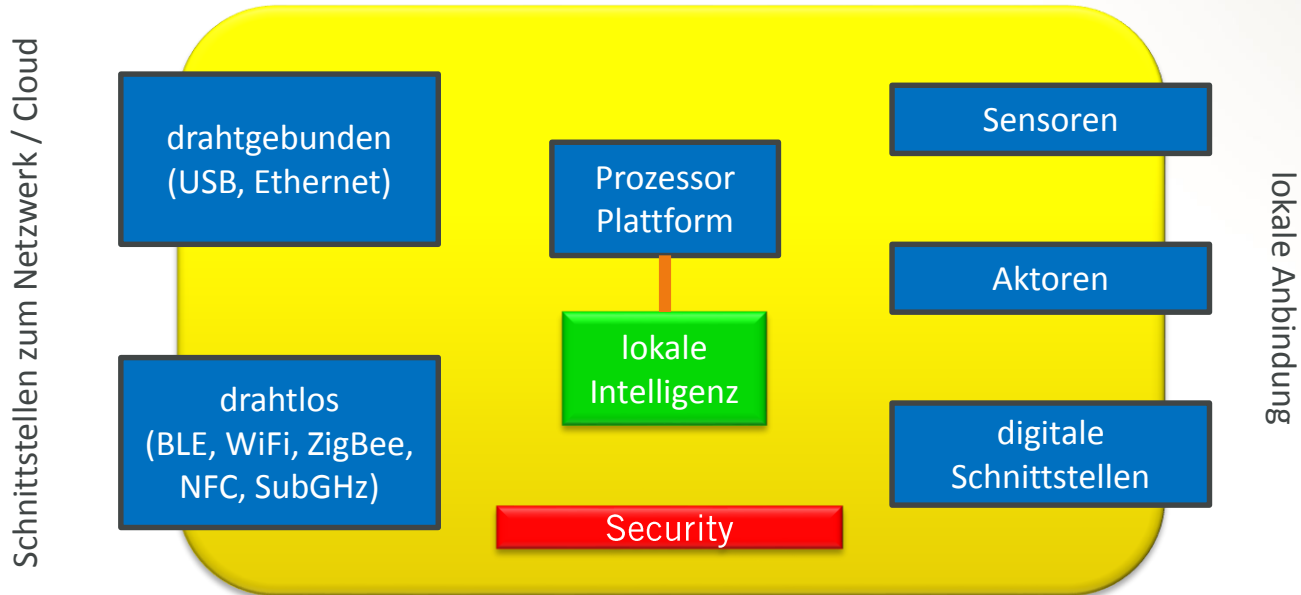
Schnittstellen zum Netzwerk / Cloud

drahtgebunden (USB, Ethernet)

drahtlos (BLE, WiFi, ZigBee, NFC, SubGHz)

Prozessor Plattform

lokale Intelligenz

Security

Sensoren

Aktoren

digitale Schnittstellen

lokale Anbindung